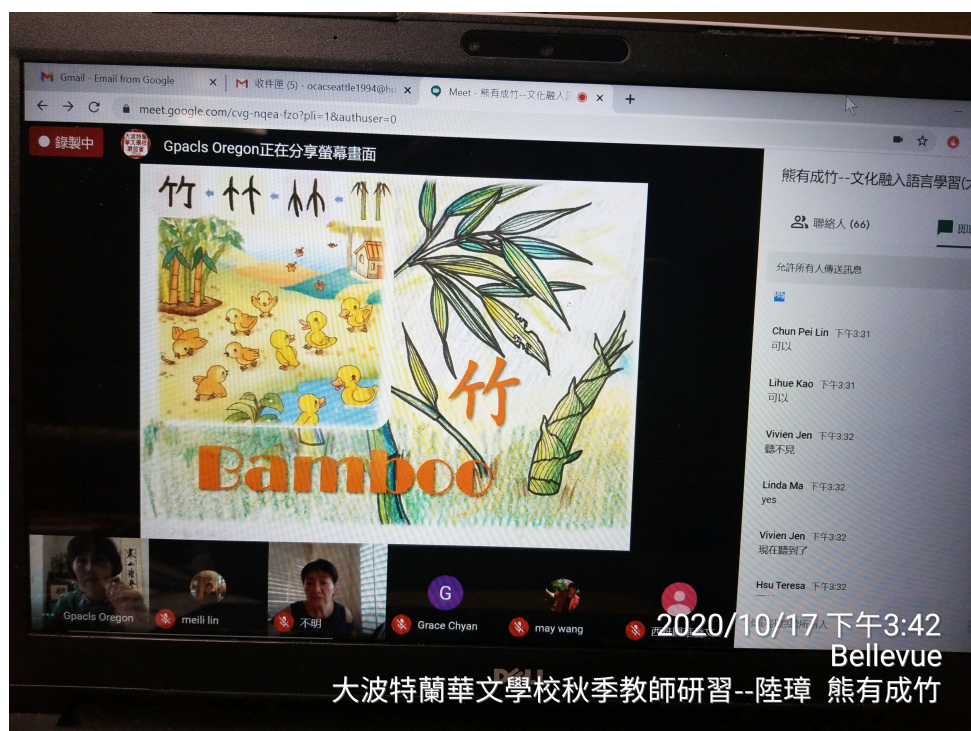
Gmail - Email from Google ×
收件匣 (5) - ocacseattle1994@h ×
Meet - 熊有成竹--文化融入 ×
+
meet.google.com/cvg-nqea-fzo?pli=1&authuser=0

● 錄製中
Gpacls Oregon正在分享螢幕畫面

熊有成竹--文化融入語言學習(
聯絡人 (66)
允許所有人傳送訊息

竹 ← 𠆢𠆢 ← 𠆢𠆢

竹

Bamboo

Chun Pei Lin 下午3:31
可以

Lihue Kao 下午3:31
可以

Vivien Jen 下午3:32
聽不見

Linda Ma 下午3:32
yes

Vivien Jen 下午3:32
現在聽到了

Hsu Teresa 下午3:32

Gpacls Oregon
meili lin
不明
G
Grace Chyan
may wang
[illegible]

DELL

2020/10/17 下午3:42
Bellevue
大波特蘭華文學校秋季教師研習--陸璋 熊有成竹